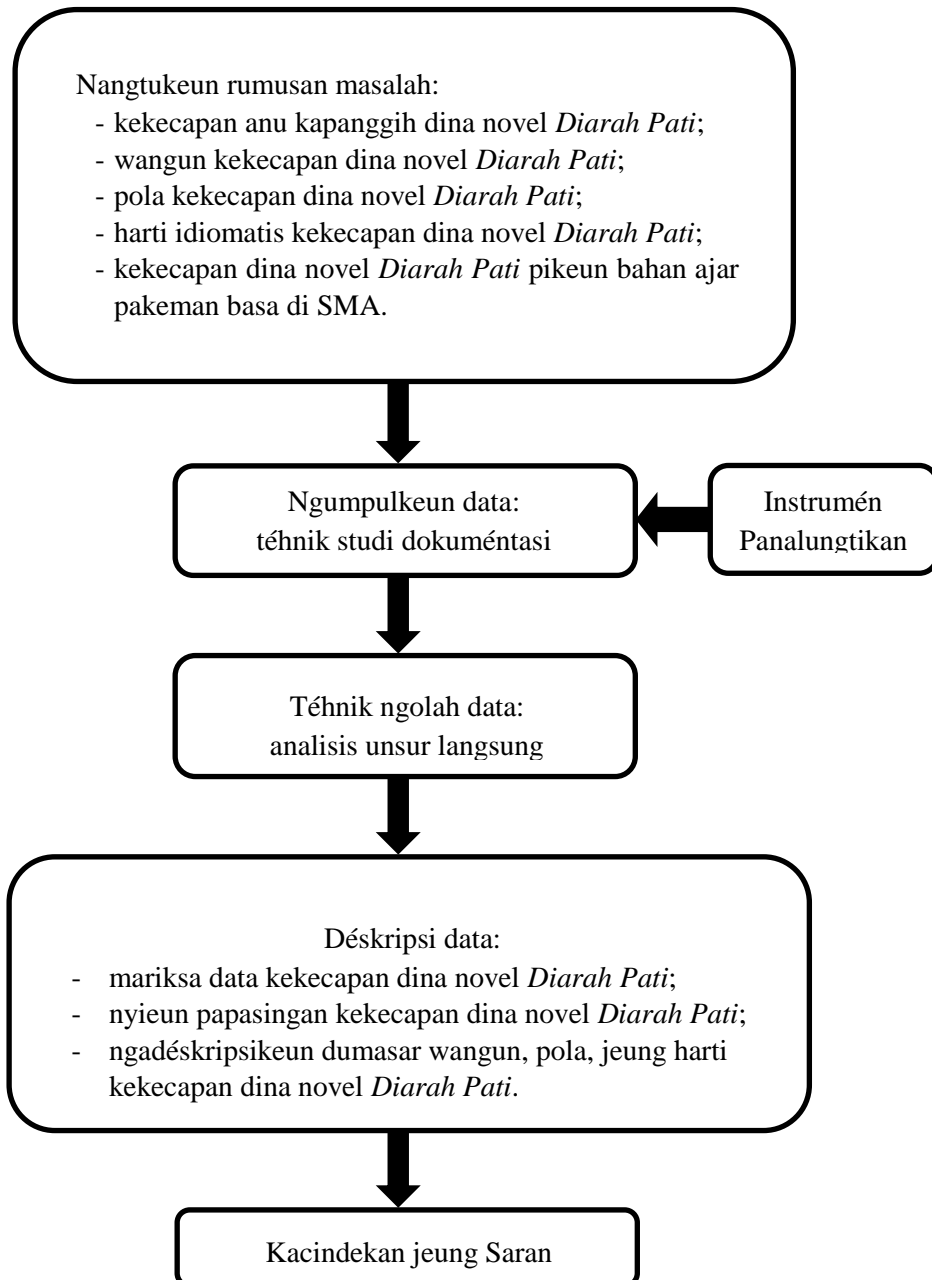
Nangtukeun rumusan masalah:
- kekecapan anu kapanggih dina novel *Diarah Pati*;
- wangun kekecapan dina novel *Diarah Pati*;
- pola kekecapan dina novel *Diarah Pati*;
- harti idiomatis kekecapan dina novel *Diarah Pati*;
- kekecapan dina novel *Diarah Pati* pikeun bahan ajar pakeman basa di SMA.

Ngumpulkeun data:
téhnik studi dokuméntasi

Instrumén Panalungtikan

Téhnik ngolah data:
analisis unsur langsung

Déskripsi data:
- mariksa data kekecapan dina novel *Diarah Pati*;
- nyieun papasingan kekecapan dina novel *Diarah Pati*;
- ngadéskripsikeun dumasar wangun, pola, jeung harti kekecapan dina novel *Diarah Pati*.

Kacindekan jeung Saran